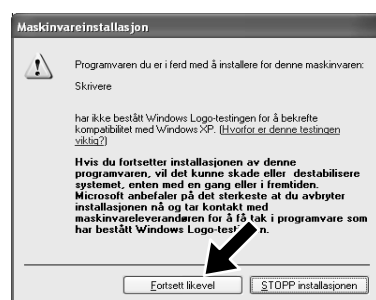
Maskinvareinstallasjon

Programvaren du er i ferd med å installere for denne maskinvaren:

Skrivere

har ikke bestått Windows Logo-testingen for å bekrefte kompatibilitet med Windows XP. (Hvorfor er denne testingen viktig?)

Hvis du fortsetter installasjonen av denne programvaren, vil det kunne skade eller destabilisere systemet, enten med en gang eller i fremtiden. Microsoft anbefaler på det sterkeste at du avbryter installasjonen nå og tar kontakt med maskinvareleverandøren for å få tak i programvare som har bestått Windows Logo-test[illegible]n.

Fortsett likevel

STOPP installasjonen